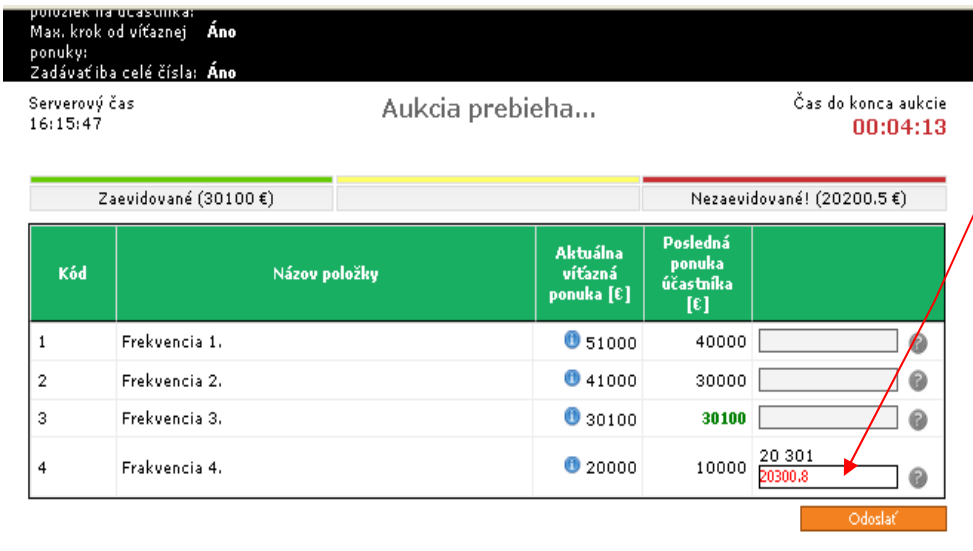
položiek na účastníka:
Max. krok od víťaznej ponuky: Áno
Zadávať iba celé čísla: Áno

Serverový čas
16:15:47

Aukcia prebieha...

Čas do konca aukcie
00:04:13

Zaevidované (30100 €)

Nezaevidované! (20200.5 €)

| Kód | Názov položky | Aktuálna víťazná ponuka [€] | Posledná ponuka účastníka [€] | |
|---|---|---|---|---|
| 1 | Frekvencia 1. | 51000 | 40000 | |
| 2 | Frekvencia 2. | 41000 | 30000 | |
| 3 | Frekvencia 3. | 30100 | 30100 | |
| 4 | Frakvencia 4. | 20000 | 10000 | 20 301 20300.8 |

Odoslať